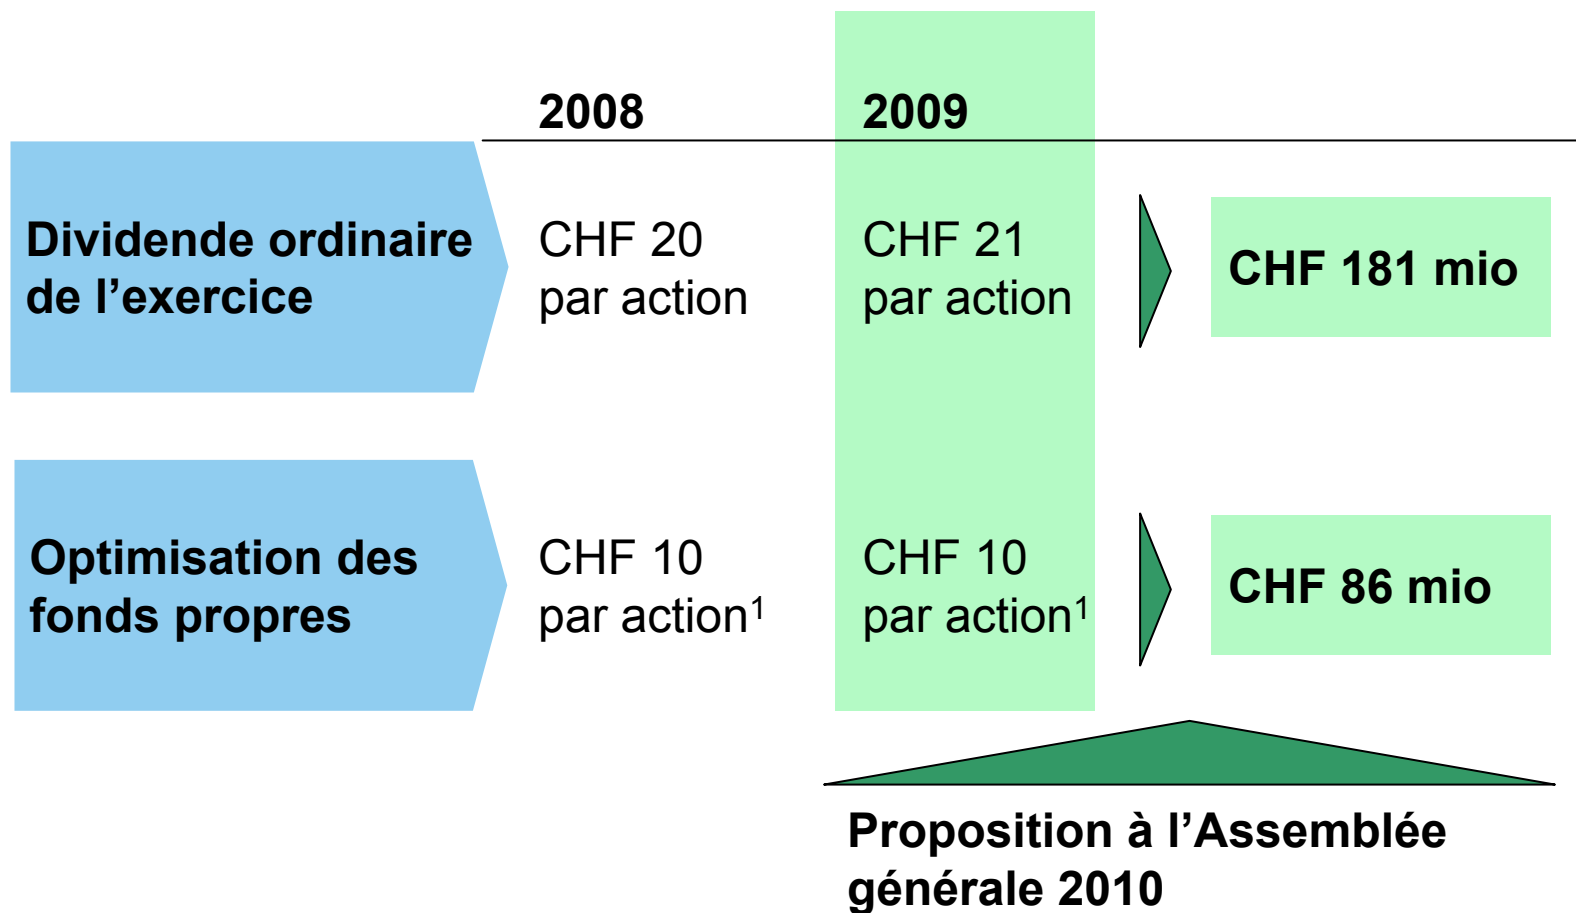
| | 2008 | 2009 | |
|---|---|---|---|
| Dividende ordinaire de l’exercice | CHF 20 par action | CHF 21 par action | CHF 181 mio |
| Optimisation des fonds propres | CHF 10 par action$^1$ | CHF 10 par action$^1$ | CHF 86 mio |

Proposition à l’Assemblée générale 2010